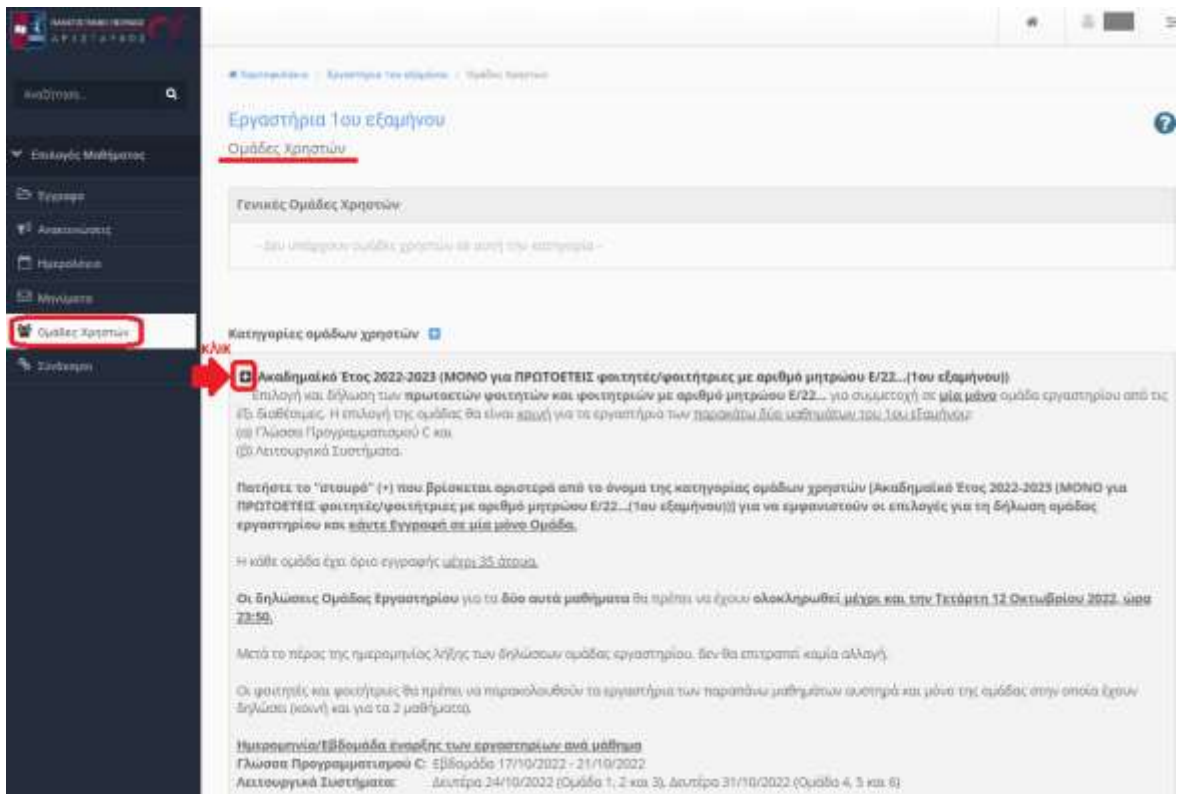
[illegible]

Αναζήτηση...

Επιλογές Μαθήματος

Έγγραφα

Ανακοινώσεις

Ημερολόγιο

Μηνύματα

Ομάδες Χρηστών

Σύνδεσμοι

Χαρτοφυλάκιο / Εργαστήρια 1ου εξαμήνου / Ομάδες Χρηστών

Εργαστήρια 1ου εξαμήνου

Ομάδες Χρηστών

Γενικές Ομάδες Χρηστών

- Δεν υπάρχουν ομάδες χρηστών σε αυτή την κατηγορία -

Κατηγορίες ομάδων χρηστών

ΚΛΙΚ

Ακαδημαϊκό Έτος 2022-2023 (ΜΟΝΟ για ΠΡΩΤΟΕΤΕΙΣ φοιτητές/φοιτήτριες με αριθμό μητρώου Ε/22...(1ου εξαμήνου))

Επιλογή και δήλωση των πρωτοετών φοιτητών και φοιτητριών με αριθμό μητρώου Ε/22... για συμμετοχή σε μία μόνο ομάδα εργαστηρίου από τις έξι διαθέσιμες. Η επιλογή της ομάδας θα είναι κοινή για τα εργαστήρια των παρακάτω δύο μαθημάτων του 1ου εξαμήνου:
(α) Γλώσσα Προγραμματισμού C και
(β) Λειτουργικά Συστήματα.

Πατήστε το "σταυρό" (+) που βρίσκεται αριστερά από το όνομα της κατηγορίας ομάδων χρηστών (Ακαδημαϊκό Έτος 2022-2023 (ΜΟΝΟ για ΠΡΩΤΟΕΤΕΙΣ φοιτητές/φοιτήτριες με αριθμό μητρώου Ε/22...(1ου εξαμήνου))) για να εμφανιστούν οι επιλογές για τη δήλωση ομάδας εργαστηρίου και κάντε Εγγραφή σε μία μόνο Ομάδα.

Η κάθε ομάδα έχει όριο εγγραφής μέχρι 35 άτομα.

Οι δηλώσεις Ομάδας Εργαστηρίου για τα δύο αυτά μαθήματα θα πρέπει να έχουν ολοκληρωθεί μέχρι και την Τετάρτη 12 Οκτωβρίου 2022, ώρα 23:59.

Μετά το πέρας της ημερομηνίας λήξης των δηλώσεων ομάδας εργαστηρίου, δεν θα επιτραπεί καμία αλλαγή.

Οι φοιτητές και φοιτήτριες θα πρέπει να παρακολουθούν τα εργαστήρια των παραπάνω μαθημάτων αυστηρά και μόνο της ομάδας στην οποία έχουν δηλώσει (κοινή) και για τα 2 μαθήματα.

Ημερομηνία/Εβδομάδα έναρξης των εργαστηρίων ανά μάθημα
Γλώσσα Προγραμματισμού C: Εβδομάδα 17/10/2022 - 21/10/2022
Λειτουργικά Συστήματα: Δευτέρα 24/10/2022 (Ομάδα 1, 2 και 3), Δευτέρα 31/10/2022 (Ομάδα 4, 5 και 6)